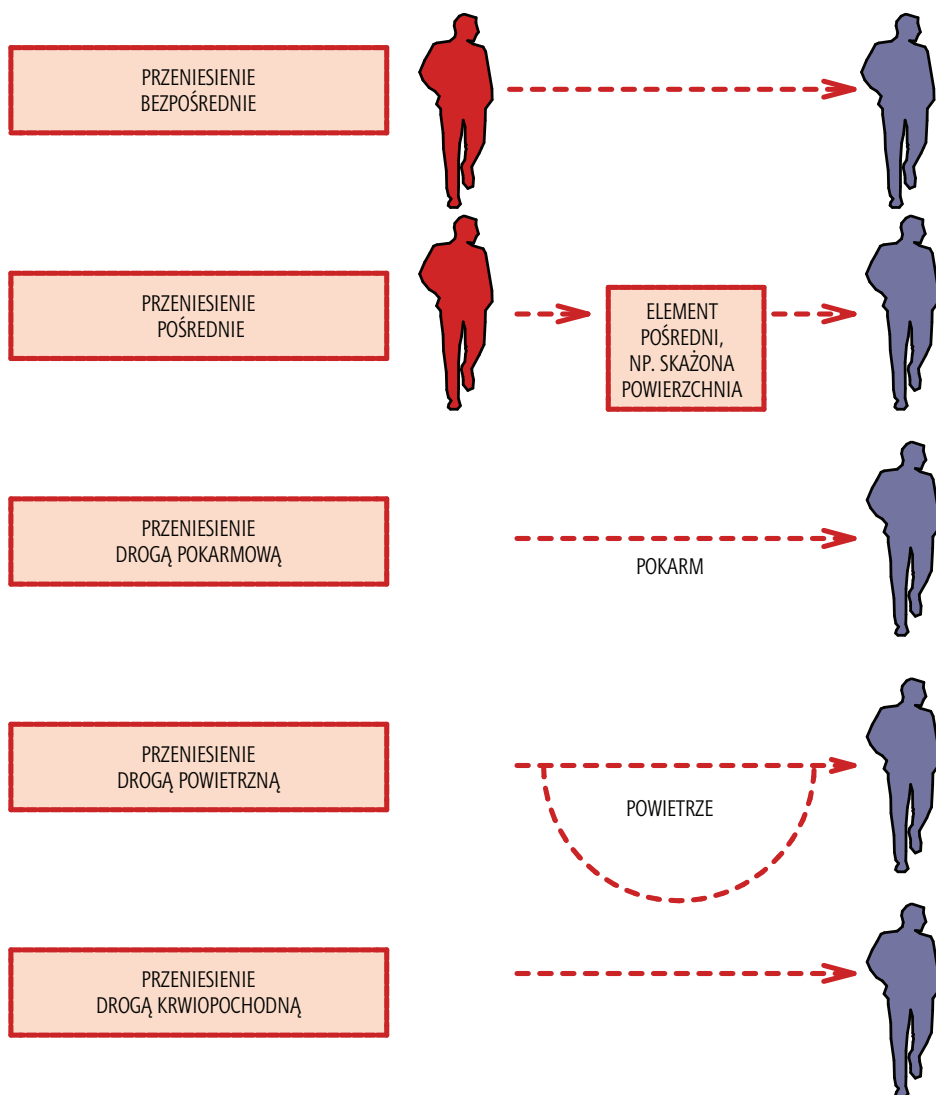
PRZENIESIENIE BEZPOŚREDNIE

PRZENIESIENIE POŚREDNIE

ELEMENT POŚREDNI, NP. SKAŻONA POWIERZCHNIA

PRZENIESIENIE DROGĄ POKARMOWĄ

POKARM

PRZENIESIENIE DROGĄ POWIETRZNĄ

POWIETRZE

PRZENIESIENIE DROGĄ KRWIOPOCHODNĄ